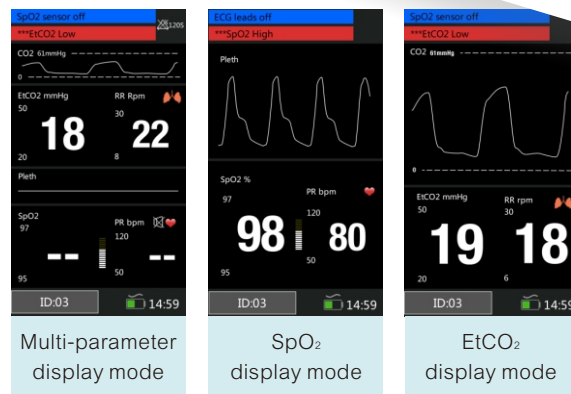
SpO2 sensor off
***EtCO2 Low
120S
CO2 61mmHg
0
EtCO2 mmHg
50
18
20
RR Rpm
30
22
8
Pleth
SpO2
97
--
95
PR bpm
120
--
50
ID:03
14:59

ECG leads off
***SpO2 High
Pleth
SpO2 %
97
98
95
PR bpm
120
80
50
ID:03
14:59

SpO2 sensor off
***EtCO2 Low
CO2 61mmHg
0
EtCO2 mmHg
50
19
20
RR rpm
30
18
6
ID:03
14:59

Multi-parameter display mode

SpO$_2$ display mode

EtCO$_2$ display mode